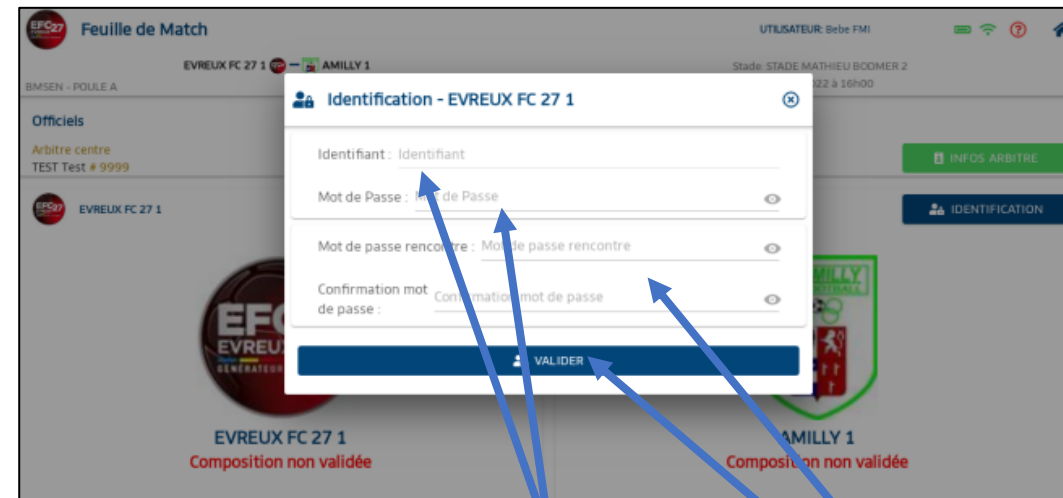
Feuille de Match

UTILISATEUR: Bebe FMI

EVREUX FC 27 1 — AMILLY 1

Stade: STADE MATHIEU BODMER 2

BMSEN - POULE A

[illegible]22 à 16h00

Officiels

Arbitre centre
TEST Test # 9999

INFOS ARBITRE

EVREUX FC 27 1

IDENTIFICATION

Identification - EVREUX FC 27 1

Identifiant : Identifiant

Mot de Passe : Mot de Passe

Mot de passe rencontre : Mot de passe rencontre

Confirmation mot de passe : Confirmation mot de passe

VALIDER

EVREUX FC 27 1
Composition non validée

AMILLY 1
Composition non validée